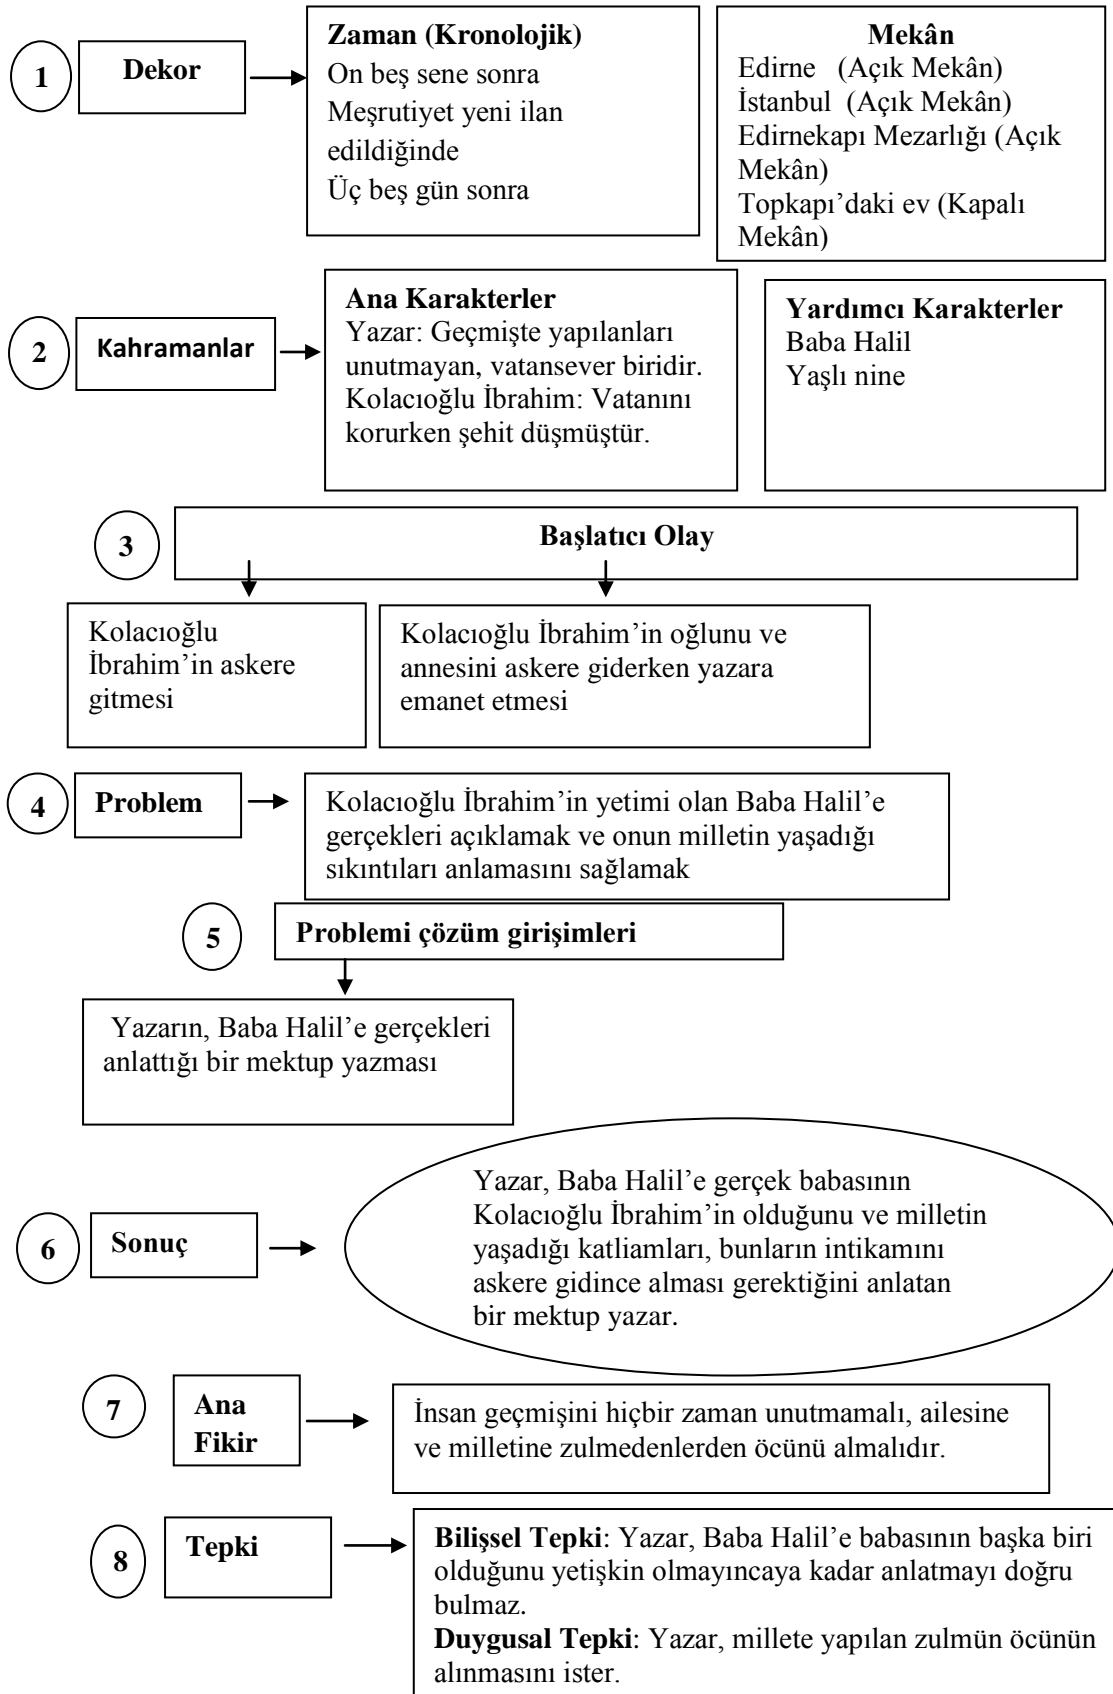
1 Dekor

Zaman (Kronolojik)
On beş sene sonra
Meşrutiyet yeni ilan edildiğinde
Üç beş gün sonra

Mekân
Edirne (Açık Mekân)
İstanbul (Açık Mekân)
Edirnekapı Mezarlığı (Açık Mekân)
Topkapı'daki ev (Kapalı Mekân)

2 Kahramanlar

Ana Karakterler
Yazar: Geçmişte yapılanları unutmayan, vatansever biridir.
Kolacıoğlu İbrahim: Vatanını korurken şehit düşmüştür.

Yardımcı Karakterler
Baba Halil
Yaşlı nine

3 Başlatıcı Olay

Kolacıoğlu İbrahim'in askere gitmesi

Kolacıoğlu İbrahim'in oğlunu ve annesini askere giderken yazara emanet etmesi

4 Problem

Kolacıoğlu İbrahim'in yetimi olan Baba Halil'e gerçekleri açıklamak ve onun milletin yaşadığı sıkıntıları anlamasını sağlamak

5 Problemi çözüm girişimleri

Yazarın, Baba Halil'e gerçekleri anlattığı bir mektup yazması

6 Sonuç

Yazar, Baba Halil'e gerçek babasının Kolacıoğlu İbrahim'in olduğunu ve milletin yaşadığı katliamları, bunların intikamını askere gidince alması gerektiğini anlatan bir mektup yazar.

7 Ana Fikir

İnsan geçmişini hiçbir zaman unutmamalı, ailesine ve milletine zulmedenlerden öcünü almalıdır.

8 Tepki

Bilişsel Tepki: Yazar, Baba Halil'e babasının başka biri olduğunu yetişkin olmayıncaya kadar anlatmayı doğru bulmaz.
Duygusal Tepki: Yazar, millete yapılan zulmün öcünün alınmasını ister.